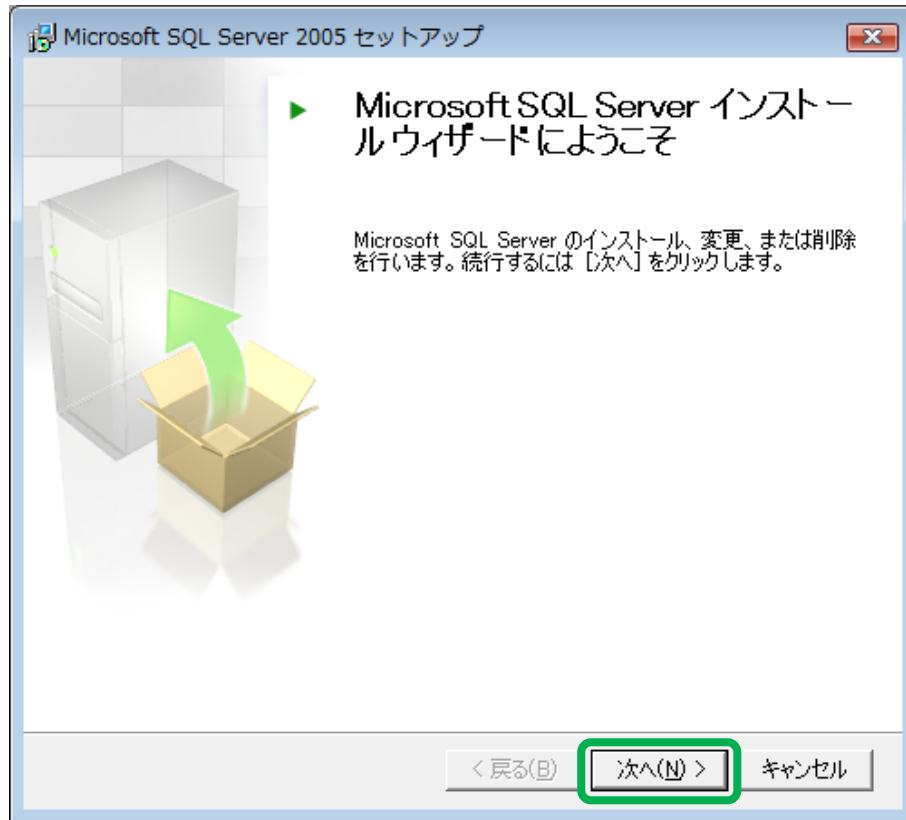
Microsoft SQL Server 2005 セットアップ

Microsoft SQL Server インストール ウィザードにようこそ

Microsoft SQL Server のインストール、変更、または削除を行います。続行するには [次へ] をクリックします。

< 戻る(B)

次へ(N) >

キャンセル